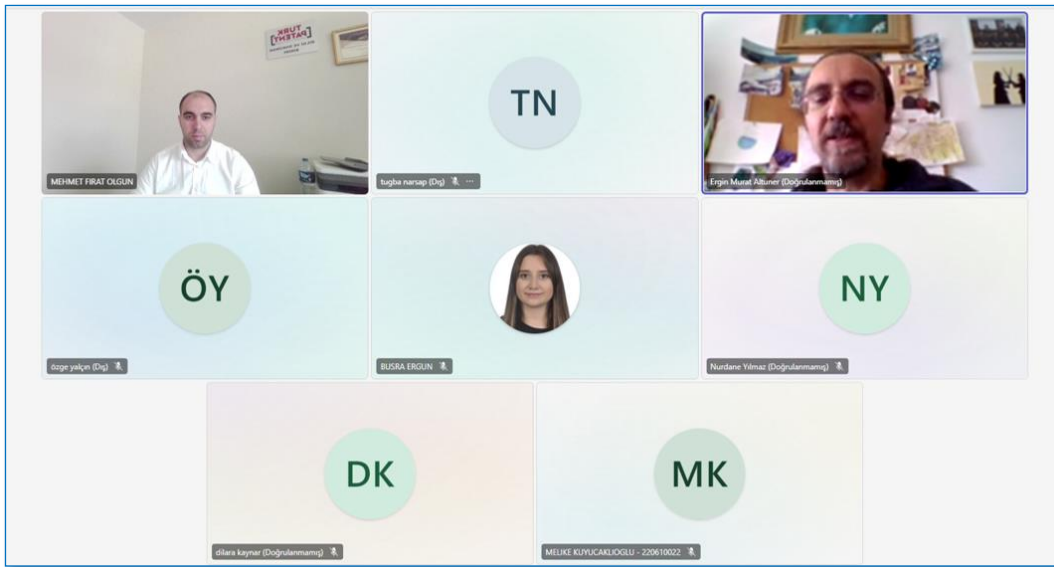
TÜRK PATENT

MEHMET FIRAT OLGUN

TN

tugba narsap (Dış)

Ergin Murat Altuner (Doğrulanmamış)

ÖY

özge yalçın (Dış)

BUSRA ERGUN

NY

Nurdane Yılmaz (Doğrulanmamış)

DK

dilara kaynar (Doğrulanmamış)

MK

MELIKE KUYUCAKLIOGLU - 220610022